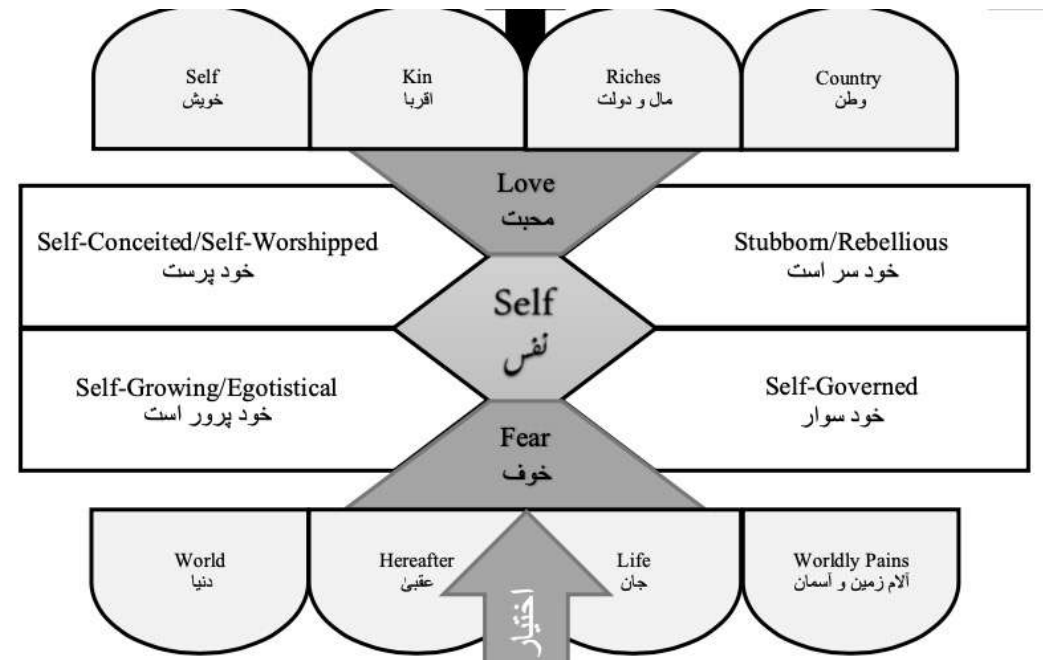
Self
خویش

Kin
اقربا

Riches
مال و دولت

Country
وطن

Love
محبت

Self-Conceited/Self-Worshipped
خود پرست

Stubborn/Rebellious
خود سر است

Self
نفس

Self-Growing/Egotistical
خود پرور است

Self-Governed
خود سوار

Fear
خوف

World
دنیا

Hereafter
عقبیٰ

Life
جان

Worldly Pains
آلام زمین و آسمان

اختیار